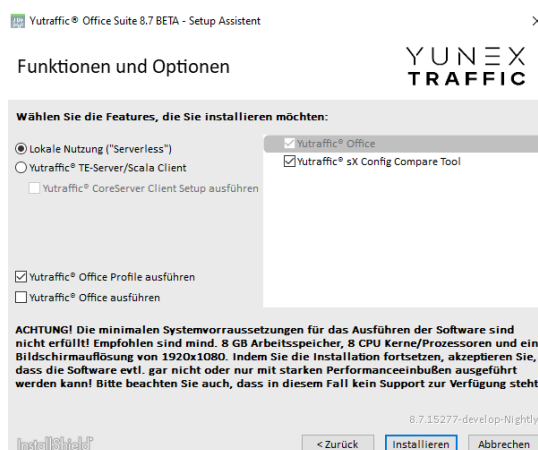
Yutraffic® Office Suite 8.7 BETA - Setup Assistent

Funktionen und Optionen

YUNEX
TRAFFIC

Wählen Sie die Features, die Sie installieren möchten:

Lokale Nutzung ("Serverless")
Yutraffic® TE-Server/Scala Client
Yutraffic® CoreServer Client Setup ausführen

Yutraffic® Office
Yutraffic® sX Config Compare Tool

Yutraffic® Office Profile ausführen
Yutraffic® Office ausführen

ACHTUNG! Die minimalen Systemvorraussetzungen für das Ausführen der Software sind nicht erfüllt! Empfohlen sind mind. 8 GB Arbeitsspeicher, 8 CPU Kerne/Prozessoren und ein Bildschirmauflösung von 1920x1080. Indem Sie die Installation fortsetzen, akzeptieren Sie, dass die Software evtl. gar nicht oder nur mit starken Performanceeinbußen ausgeführt werden kann! Bitte beachten Sie auch, dass in diesem Fall kein Support zur Verfügung steht

8.7.15277-develop-Nightly

InstallShield

< Zurück
Installieren
Abbrechen